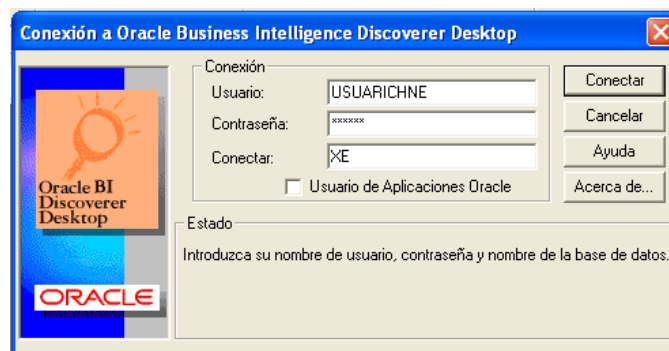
Conexión a Oracle Business Intelligence Discoverer Desktop

Oracle BI Discoverer Desktop

ORACLE

Conexión

Usuario: USUARICHNE

Contraseña: ******

Conectar: XE

Usuario de Aplicaciones Oracle

Conectar

Cancelar

Ayuda

Acerca de...

Estado

Introduzca su nombre de usuario, contraseña y nombre de la base de datos.